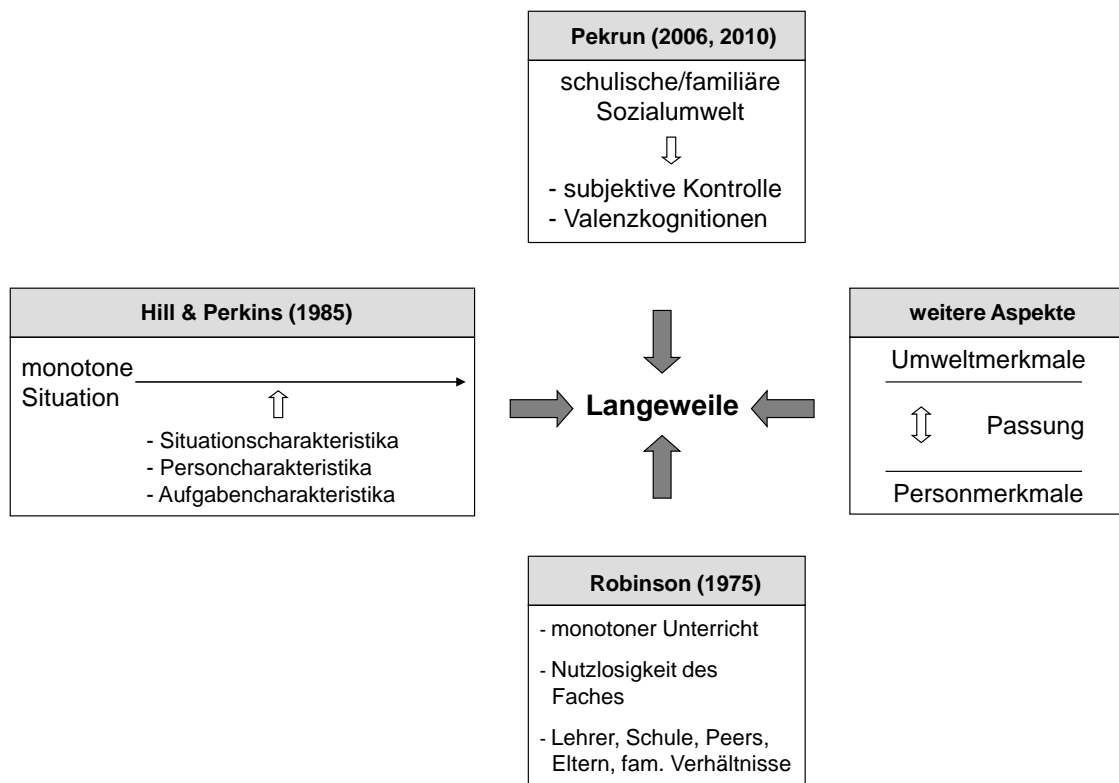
Pekrun (2006, 2010)

schulische/familiäre Sozialumwelt

- subjektive Kontrolle
- Valenzkognitionen

Hill & Perkins (1985)

monotone Situation

- Situationscharakteristika
- Personcharakteristika
- Aufgabencharakteristika

Langeweile

weitere Aspekte

Umweltmerkmale

Passung

Personmerkmale

Robinson (1975)

- monotoner Unterricht
- Nutzlosigkeit des Faches
- Lehrer, Schule, Peers, Eltern, fam. Verhältnisse